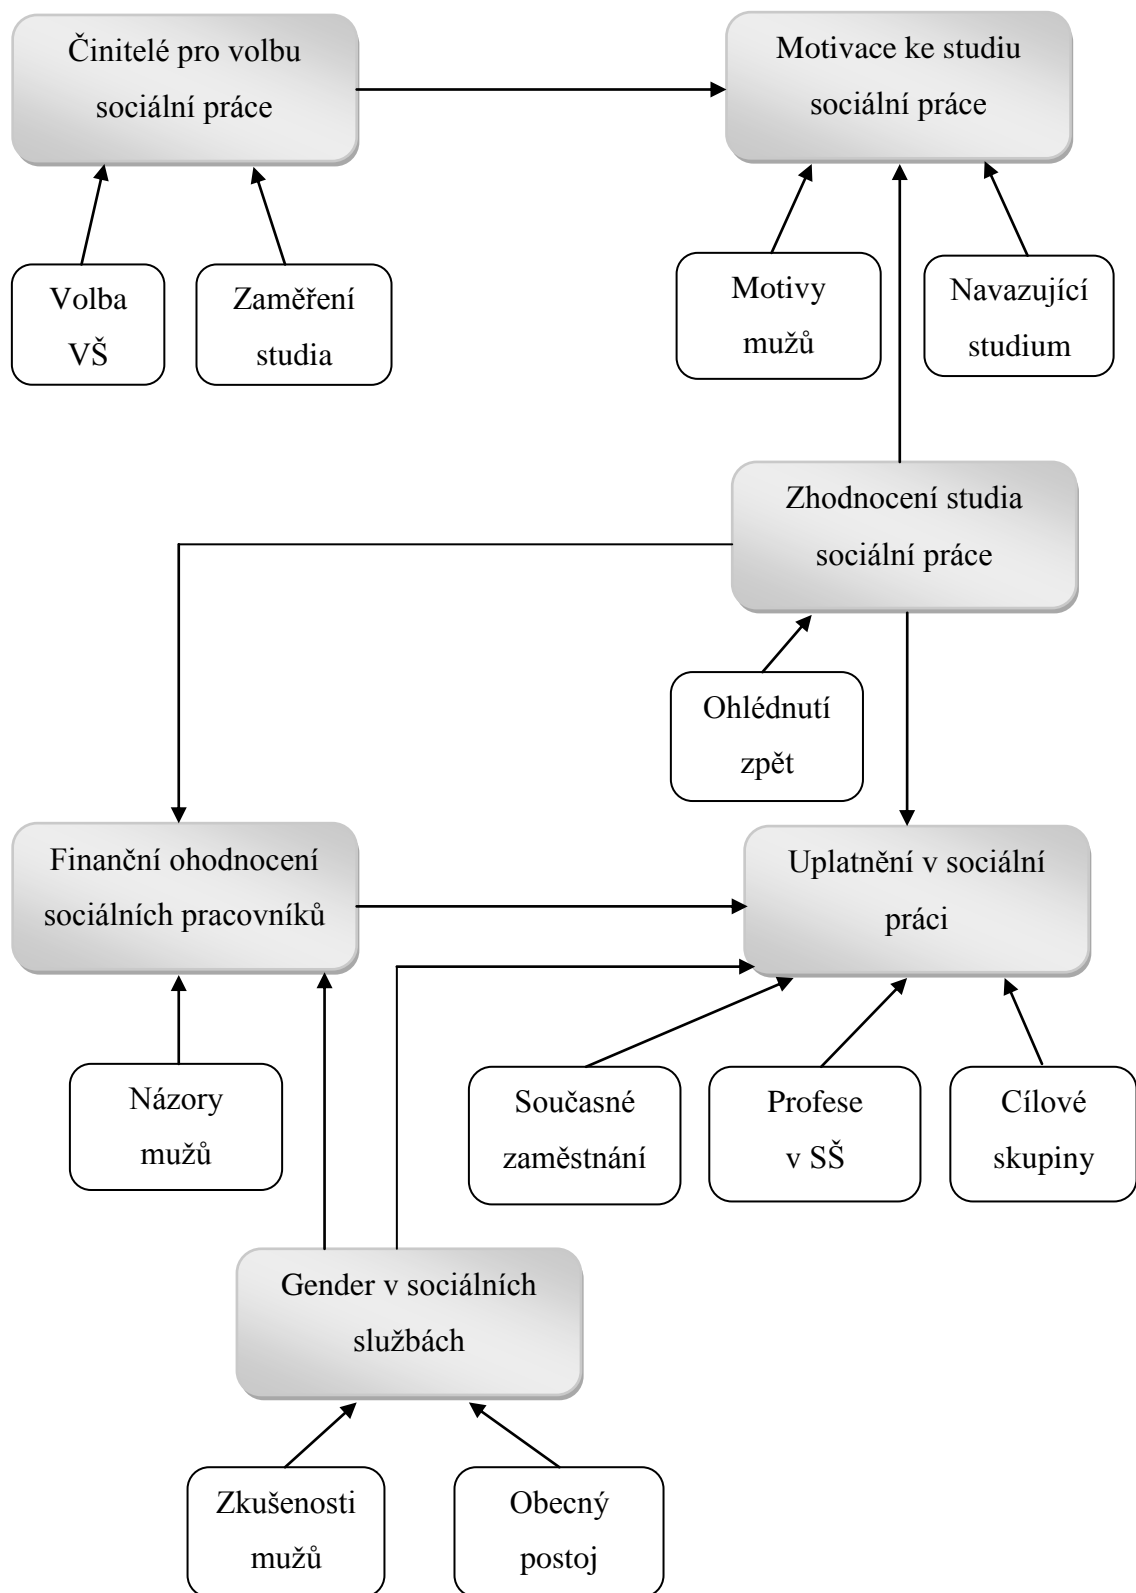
Činitelé pro volbu sociální práce

Motivace ke studiu sociální práce

Volba VŠ

Zaměření studia

Motivy mužů

Navazující studium

Zhodnocení studia sociální práce

Ohlédnutí zpět

Finanční ohodnocení sociálních pracovníků

Uplatnění v sociální práci

Názory mužů

Současné zaměstnání

Profese v SŠ

Cílové skupiny

Gender v sociálních službách

Zkušenosti mužů

Obecný postoj